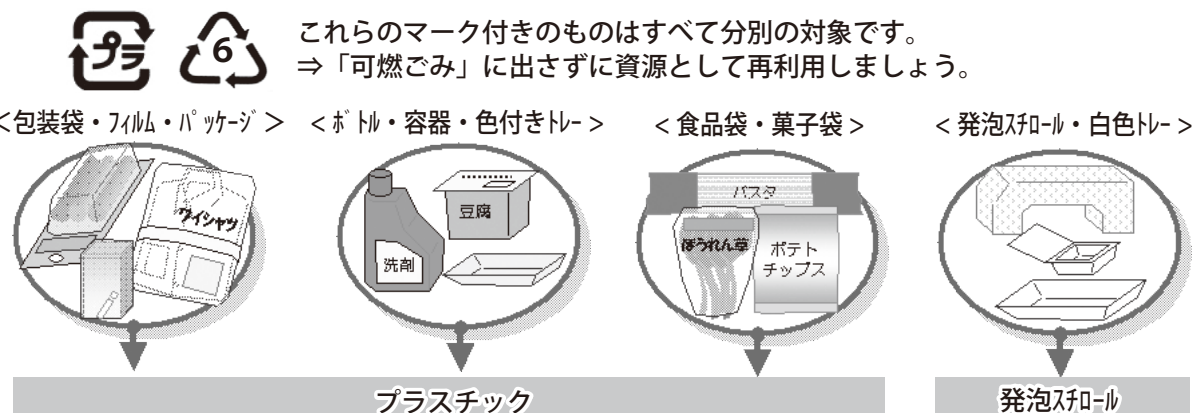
プラ 6

これらのマーク付きのものはすべて分別の対象です。
⇒「可燃ごみ」に出さずに資源として再利用しましょう。

<包装袋・フィルム・パッケージ>
ワイシャツ

<ボトル・容器・色付きトレー>
豆腐
洗剤

<食品袋・菓子袋>
パスタ
ほうれん草
ポテトチップス

<発泡スチロール・白色トレー>

プラスチック

発泡スチロール